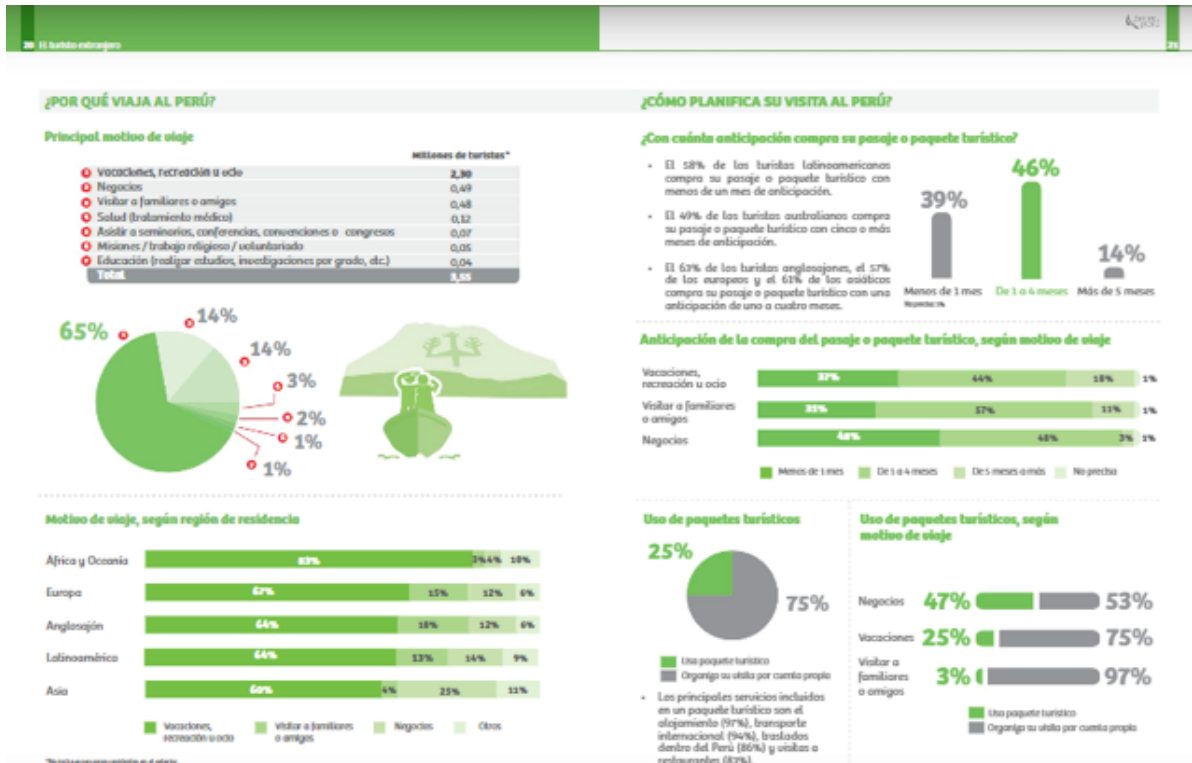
20 El turista extranjero

21

¿POR QUÉ VIAJA AL PERÚ?

Principal motivo de viaje

| | Millones de turistas* |
|---|---|
| Vacaciones, recreación u ocio | 2,30 |
| Negocios | 0,49 |
| Visitar a familiares o amigos | 0,48 |
| Salud (tratamiento médico) | 0,12 |
| Asistir a seminarios, conferencias, convenciones o congresos | 0,07 |
| Misiones / trabajo religioso / voluntariado | 0,05 |
| Educación (realizar estudios, investigaciones por grado, etc.) | 0,04 |
| Total | 3,55 |

65%
14%
14%
3%
2%
1%
1%

Motivo de viaje, según región de residencia

| | | | | |
|---|---|---|---|---|
| África y Oceanía | 83% | 3% | 4% | 10% |
| Europa | 67% | 15% | 12% | 6% |
| Anglosajón | 64% | 18% | 12% | 6% |
| Latinoamérica | 64% | 13% | 14% | 9% |
| Asia | 60% | 4% | 25% | 11% |

Vacaciones, recreación u ocio
Visitar a familiares o amigos
Negocios
Otros

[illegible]

¿CÓMO PLANIFICA SU VISITA AL PERÚ?

¿Con cuánta anticipación compra su pasaje o paquete turístico?

• El 58% de los turistas latinoamericanos compra su pasaje o paquete turístico con menos de un mes de anticipación.

• El 49% de los turistas australianos compra su pasaje o paquete turístico con cinco o más meses de anticipación.

• El 63% de los turistas anglosajones, el 57% de los europeos y el 61% de los asiáticos compra su pasaje o paquete turístico con una anticipación de uno a cuatro meses.

39%
46%
14%
Menos de 1 mes
De 1 a 4 meses
Más de 5 meses
No precisa: 1%

Anticipación de la compra del pasaje o paquete turístico, según motivo de viaje

| | | | | |
|---|---|---|---|---|
| Vacaciones, recreación u ocio | 37% | 44% | 18% | 1% |
| Visitar a familiares o amigos | 35% | 57% | 11% | 1% |
| Negocios | 48% | 48% | 3% | 1% |

Menos de 1 mes
De 1 a 4 meses
De 5 meses a más
No precisa

Uso de paquetes turísticos

25%
75%

Usó paquete turístico
Organizó su visita por cuenta propia

• Los principales servicios incluidos en un paquete turístico son el alojamiento (97%), transporte internacional (94%), traslados dentro del Perú (86%) y visitas a restaurantes (83%).

Uso de paquetes turísticos, según motivo de viaje

Negocios 47% 53%
Vacaciones 25% 75%
Visitar a familiares o amigos 3% 97%

Usó paquete turístico
Organizó su visita por cuenta propia